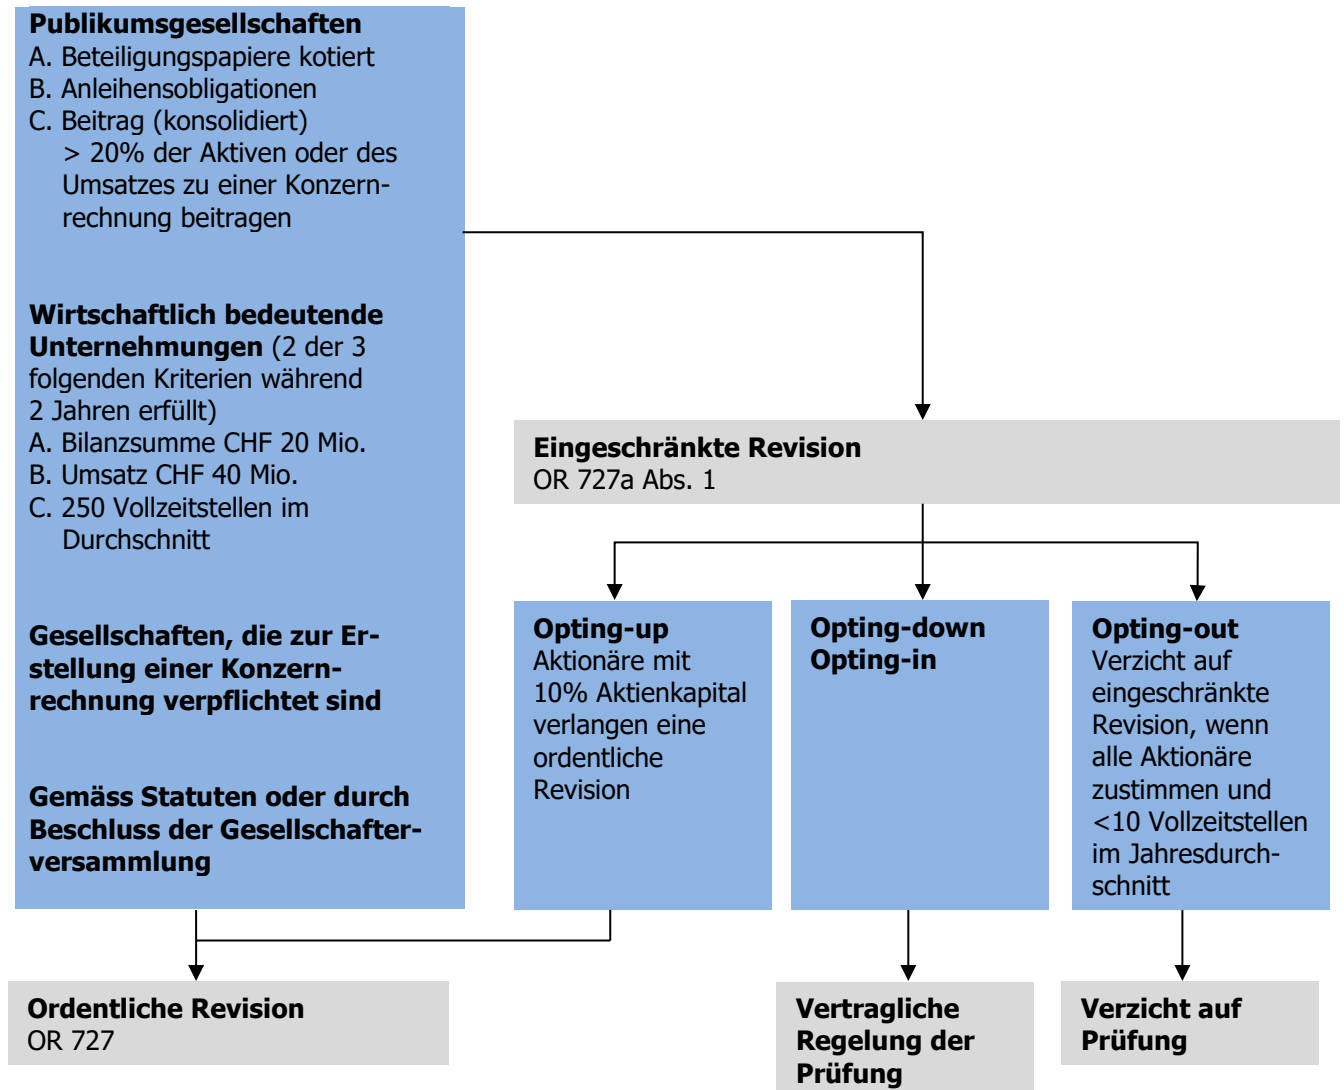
**Publikumsgesellschaften**
A. Beteiligungspapiere kotiert
B. Anleihensobligationen
C. Beitrag (konsolidiert)
> 20% der Aktiven oder des Umsatzes zu einer Konzernrechnung beitragen

**Wirtschaftlich bedeutende Unternehmungen** (2 der 3 folgenden Kriterien während 2 Jahren erfüllt)
A. Bilanzsumme CHF 20 Mio.
B. Umsatz CHF 40 Mio.
C. 250 Vollzeitstellen im Durchschnitt

**Gesellschaften, die zur Erstellung einer Konzernrechnung verpflichtet sind**

**Gemäss Statuten oder durch Beschluss der Gesellschafterversammlung**

**Eingeschränkte Revision**
OR 727a Abs. 1

**Opting-up**
Aktionäre mit 10% Aktienkapital verlangen eine ordentliche Revision

**Opting-down**
**Opting-in**

**Opting-out**
Verzicht auf eingeschränkte Revision, wenn alle Aktionäre zustimmen und <10 Vollzeitstellen im Jahresdurchschnitt

**Ordentliche Revision**
OR 727

**Vertragliche Regelung der Prüfung**

**Verzicht auf Prüfung**